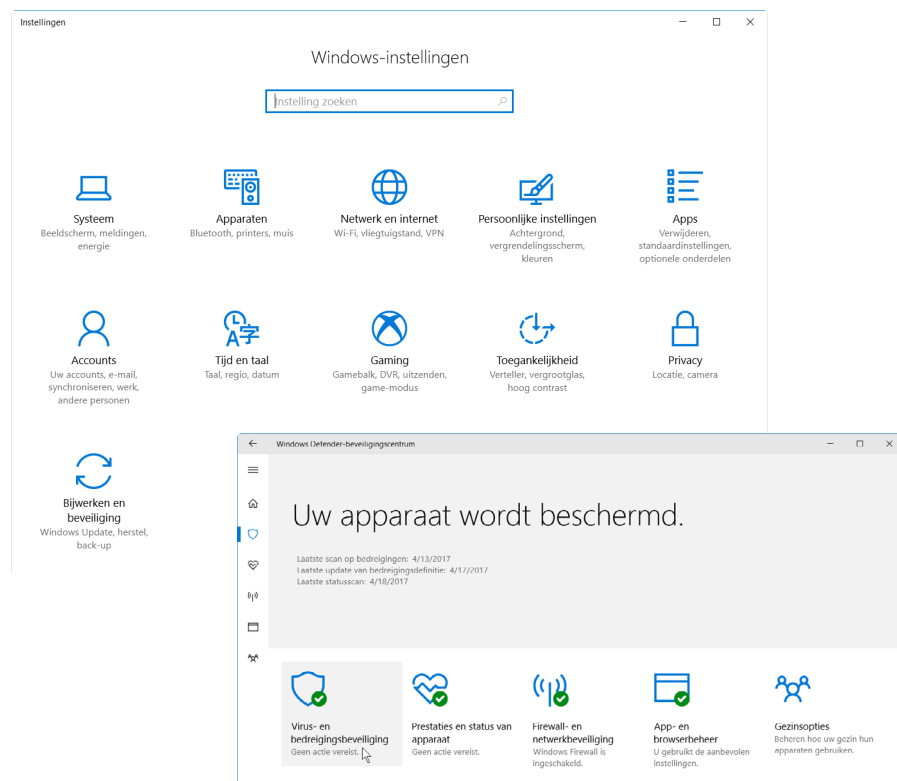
Instellingen

Windows-instellingen

Instelling zoeken

Systeem
Beeldscherm, meldingen, energie

Apparaten
Bluetooth, printers, muis

Netwerk en internet
Wi-Fi, vliegtuigstand, VPN

Persoonlijke instellingen
Achtergrond, vergrendelingsscherm, kleuren

Apps
Verwijderen, standaardinstellingen, optionele onderdelen

Accounts
Uw accounts, e-mail, synchroniseren, werk, andere personen

Tijd en taal
Taal, regio, datum

Gaming
Gamebalk, DVR, uitzenden, game-modus

Toegankelijkheid
Verteller, vergrootglas, hoog contrast

Privacy
Locatie, camera

Bijwerken en beveiliging
Windows Update, herstel, back-up

Windows Defender-beveiligingscentrum

Uw apparaat wordt beschermd.

Laatste scan op bedreigingen: 4/13/2017
Laatste update van bedreigingsdefinitie: 4/17/2017
Laatste statusscan: 4/18/2017

Virus- en bedreigingsbeveiliging
Geen actie vereist.

Prestaties en status van apparaat
Geen actie vereist.

Firewall- en netwerkbeveiliging
Windows Firewall is ingeschakeld.

App- en browserbeheer
U gebruikt de aanbevolen instellingen.

Gezinsopties
Beheren hoe uw gezin hun apparaten gebruiken.